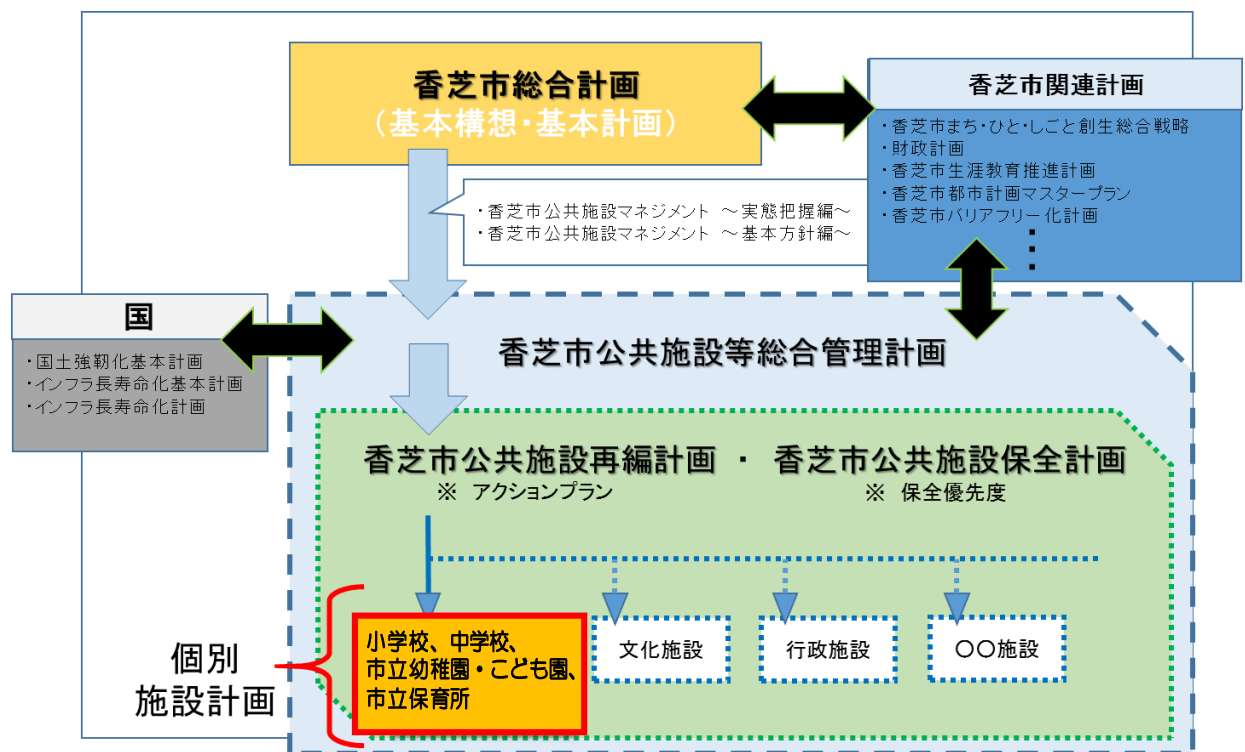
香芝市総合計画
（基本構想･基本計画）

香芝市関連計画
・香芝市まち･ひと･しごと創生総合戦略
・財政計画
・香芝市生涯教育推進計画
・香芝市都市計画マスタープラン
・香芝市バリアフリー化計画
⋮

・香芝市公共施設マネジメント ～実態把握編～
・香芝市公共施設マネジメント ～基本方針編～

国
・国土強靭化基本計画
・インフラ長寿命化基本計画
・インフラ長寿命化計画

香芝市公共施設等総合管理計画

香芝市公共施設再編計画 ・ 香芝市公共施設保全計画
※ アクションプラン
※ 保全優先度

個別
施設計画

小学校、中学校、
市立幼稚園・こども園、
市立保育所

文化施設

行政施設

○○施設